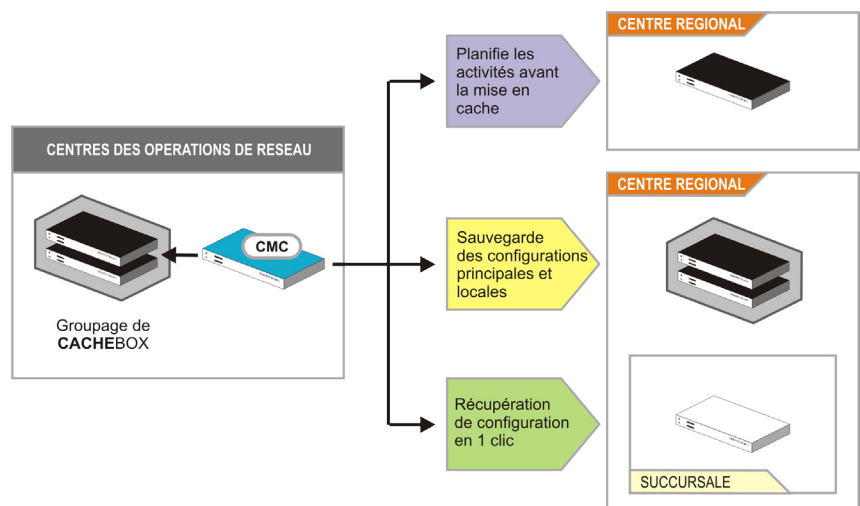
CENTRES DES OPERATIONS DE RESEAU

CMC

Groupage de CACHEBOX

Planifie les activités avant la mise en cache

Sauvegarde des configurations principales et locales

Récupération de configuration en 1 clic

CENTRE REGIONAL

CENTRE REGIONAL

SUCCURSALE